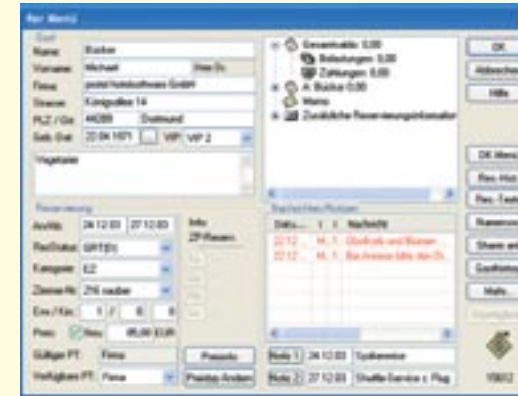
Res Menü

Gast
Name Bücker
Vorname Michael Herr Dr.
Firma protel hotelsoftware GmbH
Strasse Königsallee 14
PLZ / Ort 44269 Dortmund
Geb. Dat 22.04.1971 VIP VIP 2
Vegetarier

Reservierung
An/Ab 24.12.03 27.12.03 Info
ResStatus GRT(D) ZP-Reserv.
Kategorie EZ
Zimmer-Nr. 216 sauber
Erw / Kin 1 / 0 0
Preis Neu 85,00 EUR
Gültiger PT Firma Preisinfo
Verfügbare PT Firma Preisinfo Ändern

Gesamtsaldo 0,00
Belastungen 0,00
Zahlungen 0,00
A. Bücker 0,00
Memo
Zusätzliche Reservierungsinformation

Nachrichten/Notizen
Datu... ! ! Nachricht
22.12... M... 1 Obstkorb und Blumen...
22.12... M... 1 Bei Anreise bitte den Dr...

Notiz 1 24.12.03 Späteinreise
Notiz 2 27.12.03 Shuttle Service z. Flug

OK
Abbrechen
Hilfe
OK Menü
Res. Hist.
Res. Texte
Namensw.
Share anl.
Gastkonto
Mehr...
Rückgängig

10612